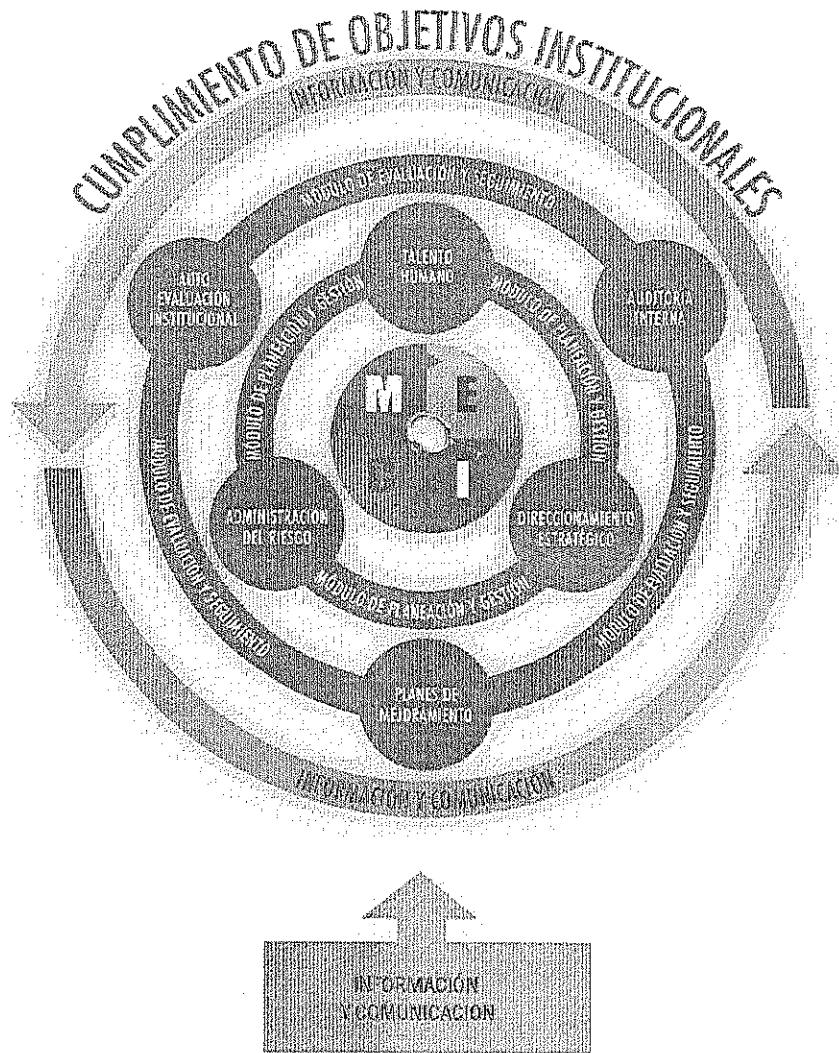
CUMPLIMIENTO DE OBJETIVOS INSTITUCIONALES

INFORMACIÓN Y COMUNICACIÓN

MÓDULO DE EVALUACIÓN Y SEGUIMIENTO

TALENTO HUMANO

AUTO EVALUACIÓN INSTITUCIONAL

AUDITORIA INTERNA

MÓDULO DE PLANEACIÓN Y GESTIÓN

MÓDULO DE PLANEACIÓN Y GESTIÓN

M E
C
I

ADMINISTRACIÓN DEL RIESGO

DIRECCIONAMIENTO ESTRATÉGICO

MÓDULO DE PLANEACIÓN Y GESTIÓN

MÓDULO DE EVALUACIÓN Y SEGUIMIENTO

MÓDULO DE EVALUACIÓN Y SEGUIMIENTO

PLANES DE MEJORAMIENTO

INFORMACIÓN Y COMUNICACIÓN

INFORMACIÓN Y COMUNICACIÓN